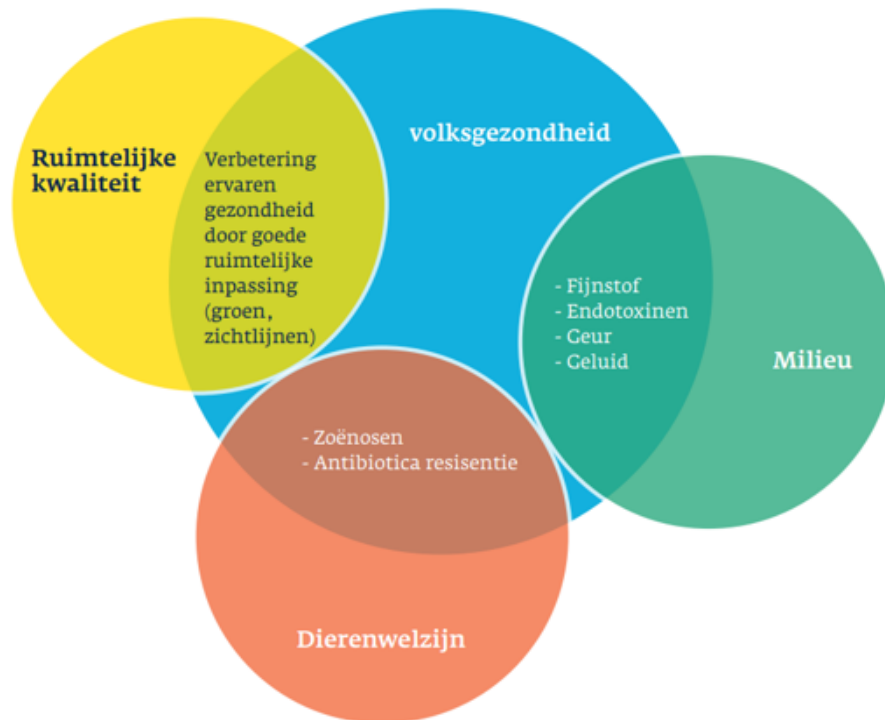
Ruimtelijke kwaliteit

Verbetering ervaren gezondheid door goede ruimtelijke inpassing (groen, zichtlijnen)

volksgezondheid

- Fijnstof
- Endotoxinen
- Geur
- Geluid

Milieu

- Zoënosen
- Antibiotica resisentie

Dierenwelzijn